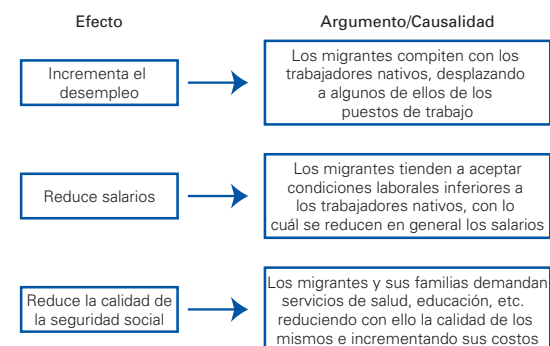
Efecto

Argumento/Causalidad

Incrementa el desempleo

Los migrantes compiten con los trabajadores nativos, desplazando a algunos de ellos de los puestos de trabajo

Reduce salarios

Los migrantes tienden a aceptar condiciones laborales inferiores a los trabajadores nativos, con lo cuál se reducen en general los salarios

Reduce la calidad de la seguridad social

Los migrantes y sus familias demandan servicios de salud, educación, etc. reduciendo con ello la calidad de los mismos e incrementando sus costos